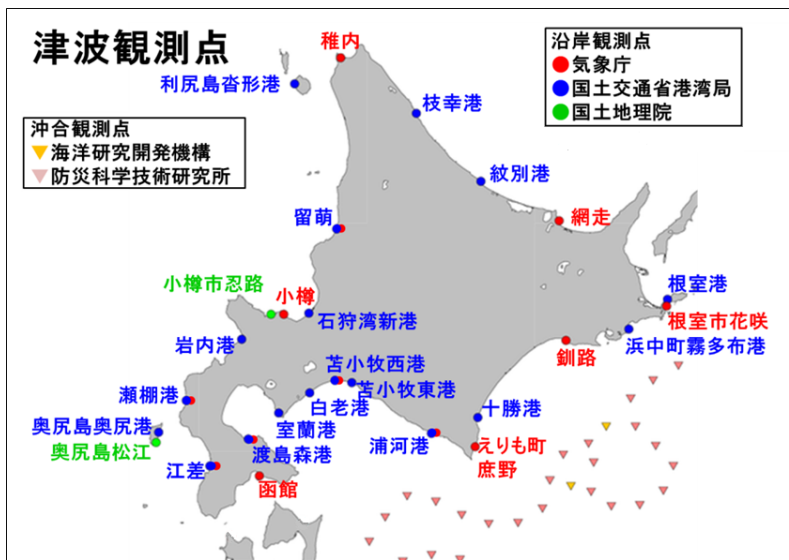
津波観測点

沿岸観測点
気象庁
国土交通省港湾局
国土地理院

沖合観測点
海洋研究開発機構
防災科学技術研究所

稚内
利尻島沓形港
枝幸港
紋別港
網走
留萌
根室港
小樽市忍路
小樽
石狩湾新港
根室市花咲
岩内港
釧路
浜中町霧多布港
苫小牧西港
苫小牧東港
瀬棚港
白老港
十勝港
奥尻島奥尻港
室蘭港
浦河港
えりも町庶野
奥尻島松江
渡島森港
江差
函館